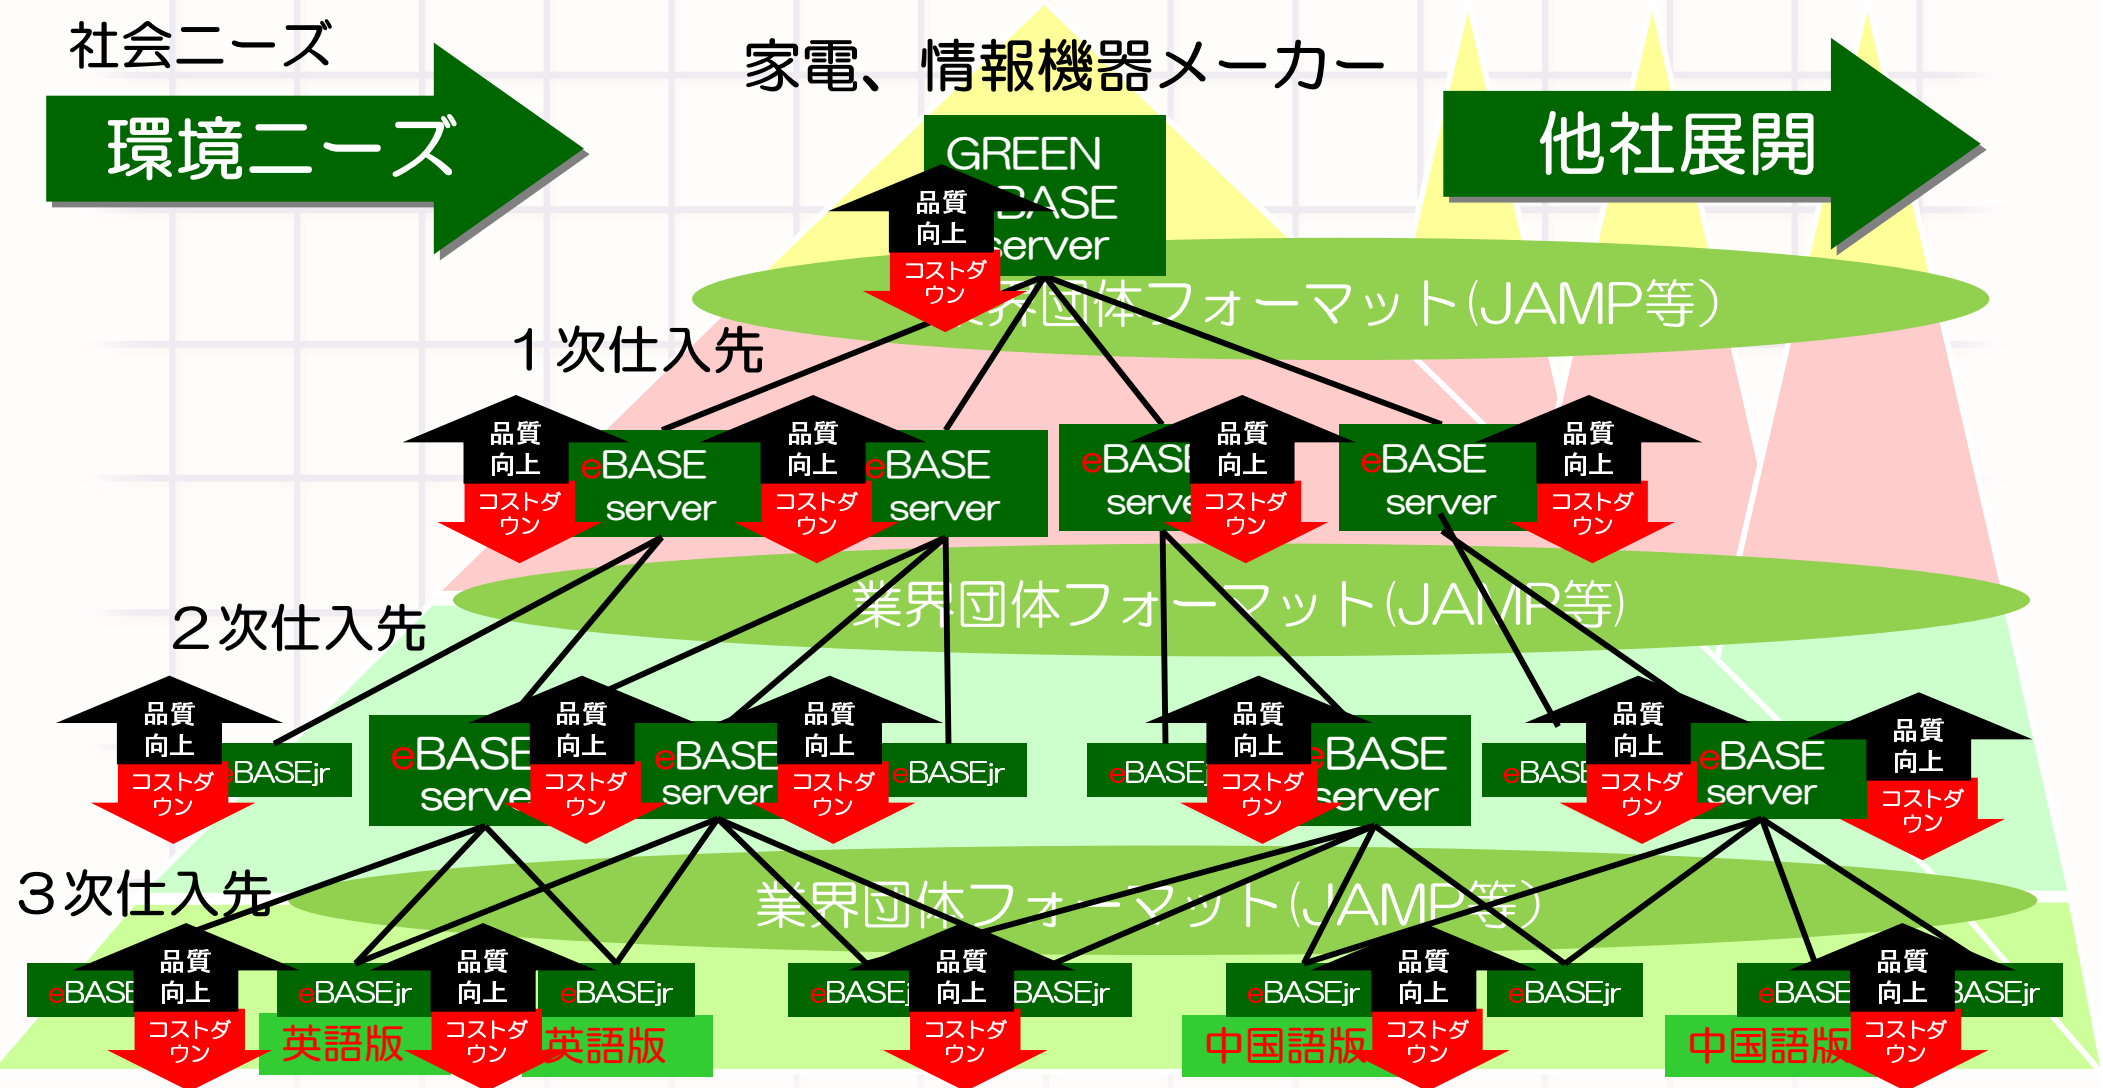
社会ニーズ

環境ニーズ

家電、情報機器メーカー

他社展開

GREEN BASE server

品質向上

コストダウン

業界団体フォーマット(JAMP等)

１次仕入先

品質向上 コストダウン eBASE server

品質向上 コストダウン eBASE server

eBASE server 品質向上 コストダウン

eBASE server 品質向上 コストダウン

業界団体フォーマット(JAMP等)

２次仕入先

品質向上 コストダウン eBASEjr

eBASE server 品質向上 コストダウン

eBASE server 品質向上 コストダウン eBASEjr

eBASEjr 品質向上 コストダウン eBASE server

eBASEjr 品質向上 コストダウン eBASE server

品質向上 コストダウン

業界団体フォーマット(JAMP等)

３次仕入先

eBASEjr 品質向上 コストダウン

eBASEjr 英語版 品質向上 コストダウン eBASEjr 英語版

eBASEjr 品質向上 コストダウン eBASEjr

eBASEjr 中国語版 品質向上 コストダウン eBASEjr

eBASEjr 中国語版 品質向上 コストダウン eBASEjr